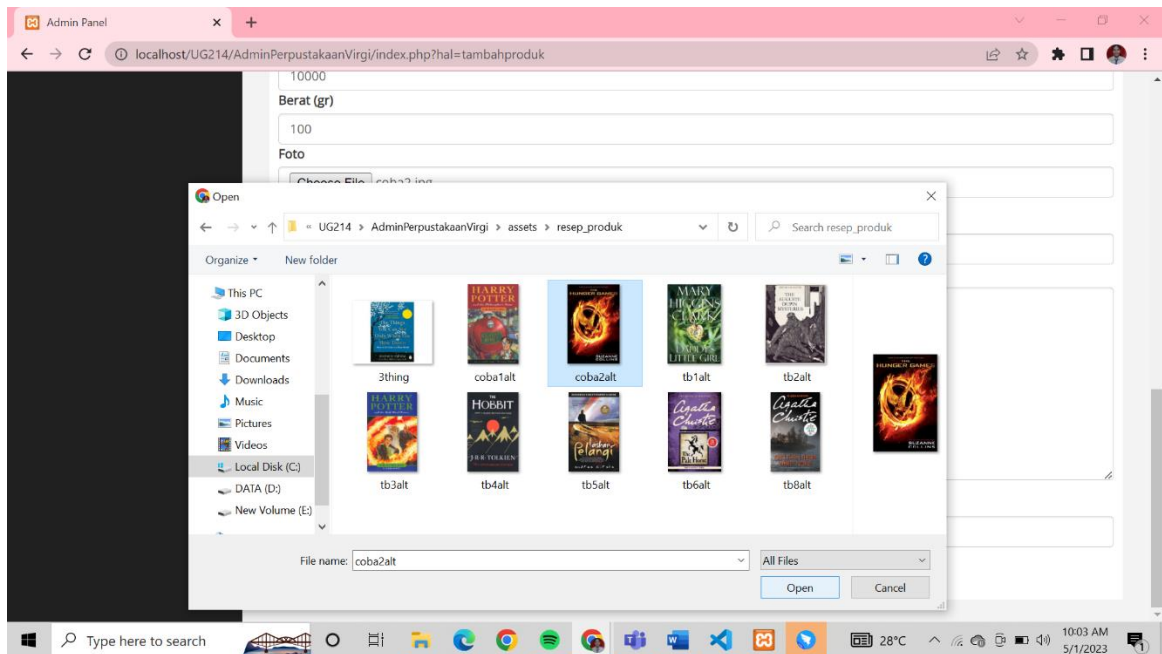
Admin Panel
localhost/UG214/AdminPerpustakaanVirgi/index.php?hal=tambahproduk
10000
Berat (gr)
100
Foto
Choose File coba2.jpg

Open
« UG214 > AdminPerpustakaanVirgi > assets > resep_produk
Search resep_produk
Organize
New folder
This PC
3D Objects
Desktop
Documents
Downloads
Music
Pictures
Videos
Local Disk (C:)
DATA (D:)
New Volume (E:)
3thing
coba1alt
coba2alt
tb1alt
tb2alt
tb3alt
tb4alt
tb5alt
tb6alt
tb8alt
File name: coba2alt
All Files
Open
Cancel

Type here to search
28°C
10:03 AM
5/1/2023